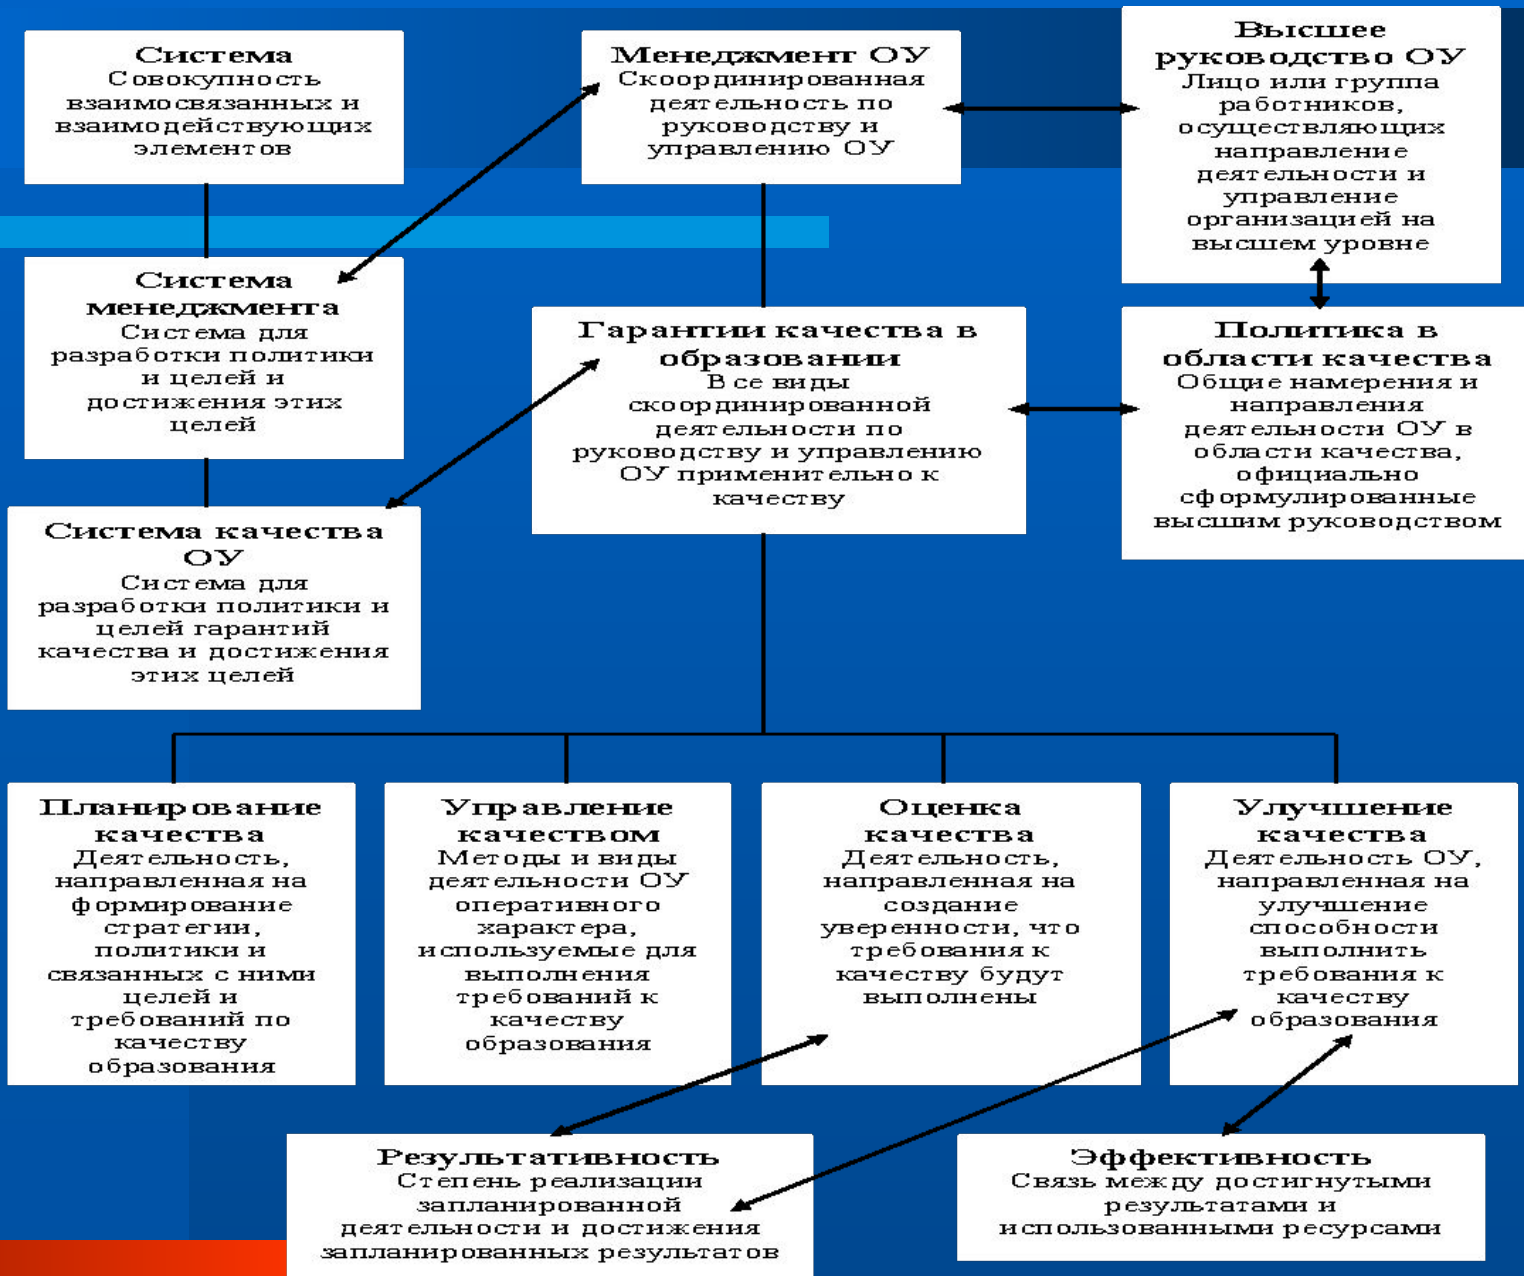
Система
Совокупность взаимосвязанных и взаимодействующих элементов

Менеджмент ОУ
Скоординированная деятельность по руководству и управлению ОУ

Высшее руководство ОУ
Лицо или группа работников, осуществляющих направление деятельности и управление организацией на высшем уровне

Система менеджмента
Система для разработки политики и целей и достижения этих целей

Гарантии качества в образовании
Все виды скоординированной деятельности по руководству и управлению ОУ применительно к качеству

Политика в области качества
Общие намерения и направления деятельности ОУ в области качества, официально сформулированные высшим руководством

Система качества ОУ
Система для разработки политики и целей гарантий качества и достижения этих целей

Планирование качества
Деятельность, направленная на формирование стратегии, политики и связанных с ними целей и требований по качеству образования

Управление качеством
Методы и виды деятельности ОУ оперативного характера, используемые для выполнения требований к качеству образования

Оценка качества
Деятельность, направленная на создание уверенности, что требования к качеству будут выполнены

Улучшение качества
Деятельность ОУ, направленная на улучшение способности выполнить требования к качеству образования

Результативность
Степень реализации запланированной деятельности и достижения запланированных результатов

Эффективность
Связь между достигнутыми результатами и использованными ресурсами